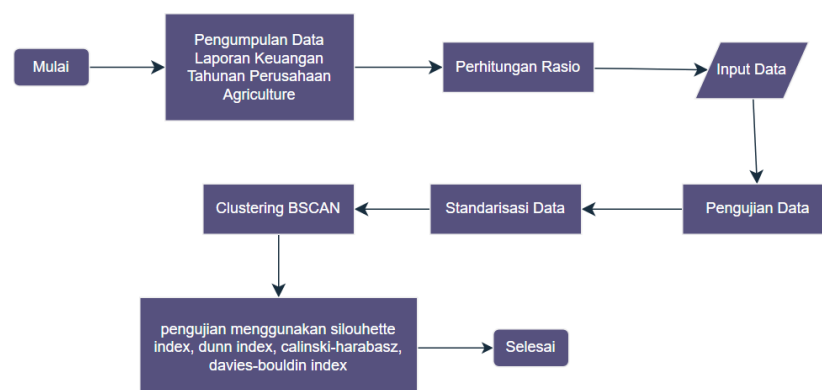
Mulai

Pengumpulan Data Laporan Keuangan Tahunan Perusahaan Agriculture

Perhitungan Rasio

Input Data

Pengujian Data

Standarisasi Data

Clustering BSCAN

pengujian menggunakan silouhette index, dunn index, calinski-harabasz, davies-bouldin index

Selesai